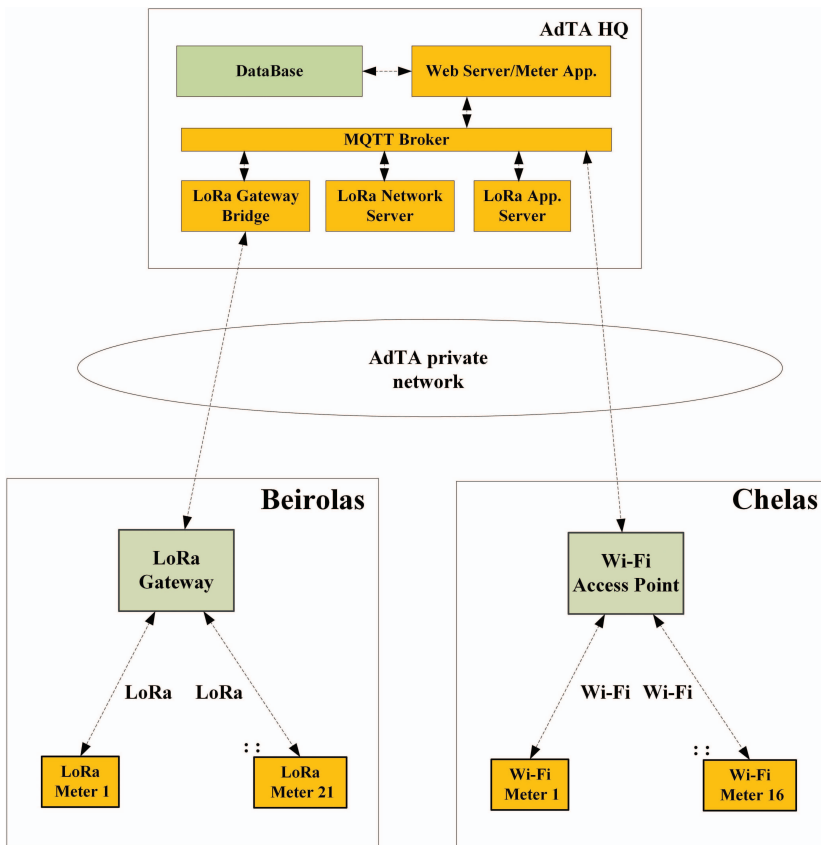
AdTA HQ

DataBase

Web Server/Meter App.

MQTT Broker

LoRa Gateway Bridge

LoRa Network Server

LoRa App. Server

AdTA private network

Beirolas

LoRa Gateway

LoRa

LoRa

LoRa Meter 1

: :

LoRa Meter 21

Chelas

Wi-Fi Access Point

Wi-Fi

Wi-Fi

Wi-Fi Meter 1

: :

Wi-Fi Meter 16